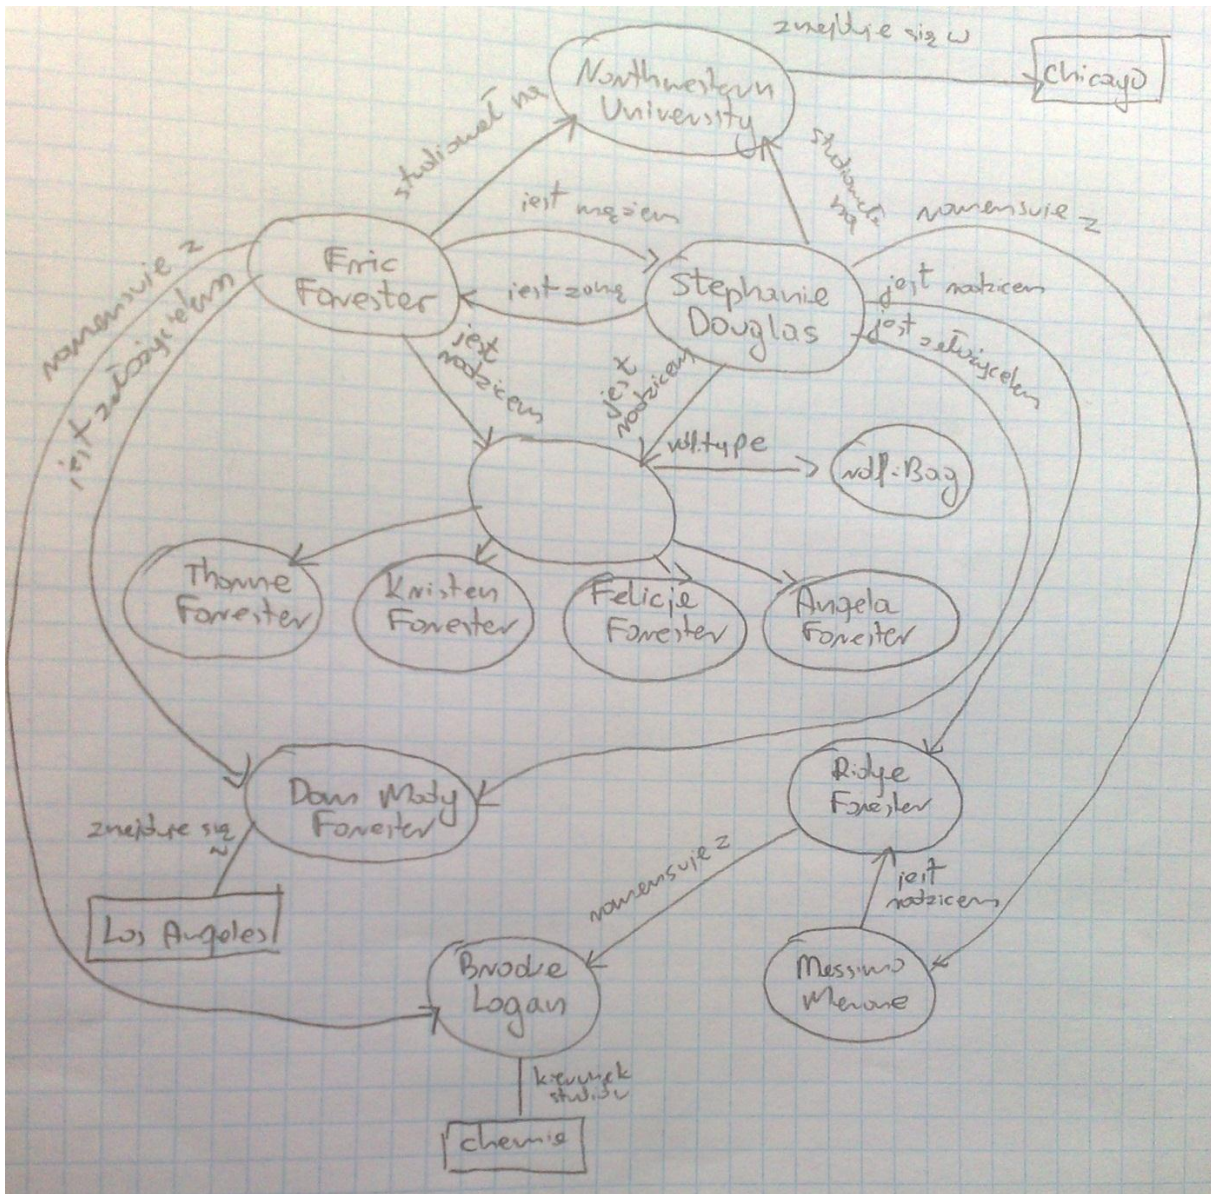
znajduje się w

Northwestern University

Chicago

studiował na

studiowała na

jest mężem

romansuje z

Eric Forester

jest żoną

Stephanie Douglas

jest rodzicem

romansuje z

jest założycielem

jest założycielem

jest rodzicem

jest rodzicem

rdf:type

rdf:Bag

Thorne Forester

Kristen Forester

Felicia Forester

Angela Forester

Dom Mody Forester

Ridge Forester

znajduje się w

jest rodzicem

romansuje z

Los Angeles

Brooke Logan

Massimo Marone

kierunek studiów

chemia